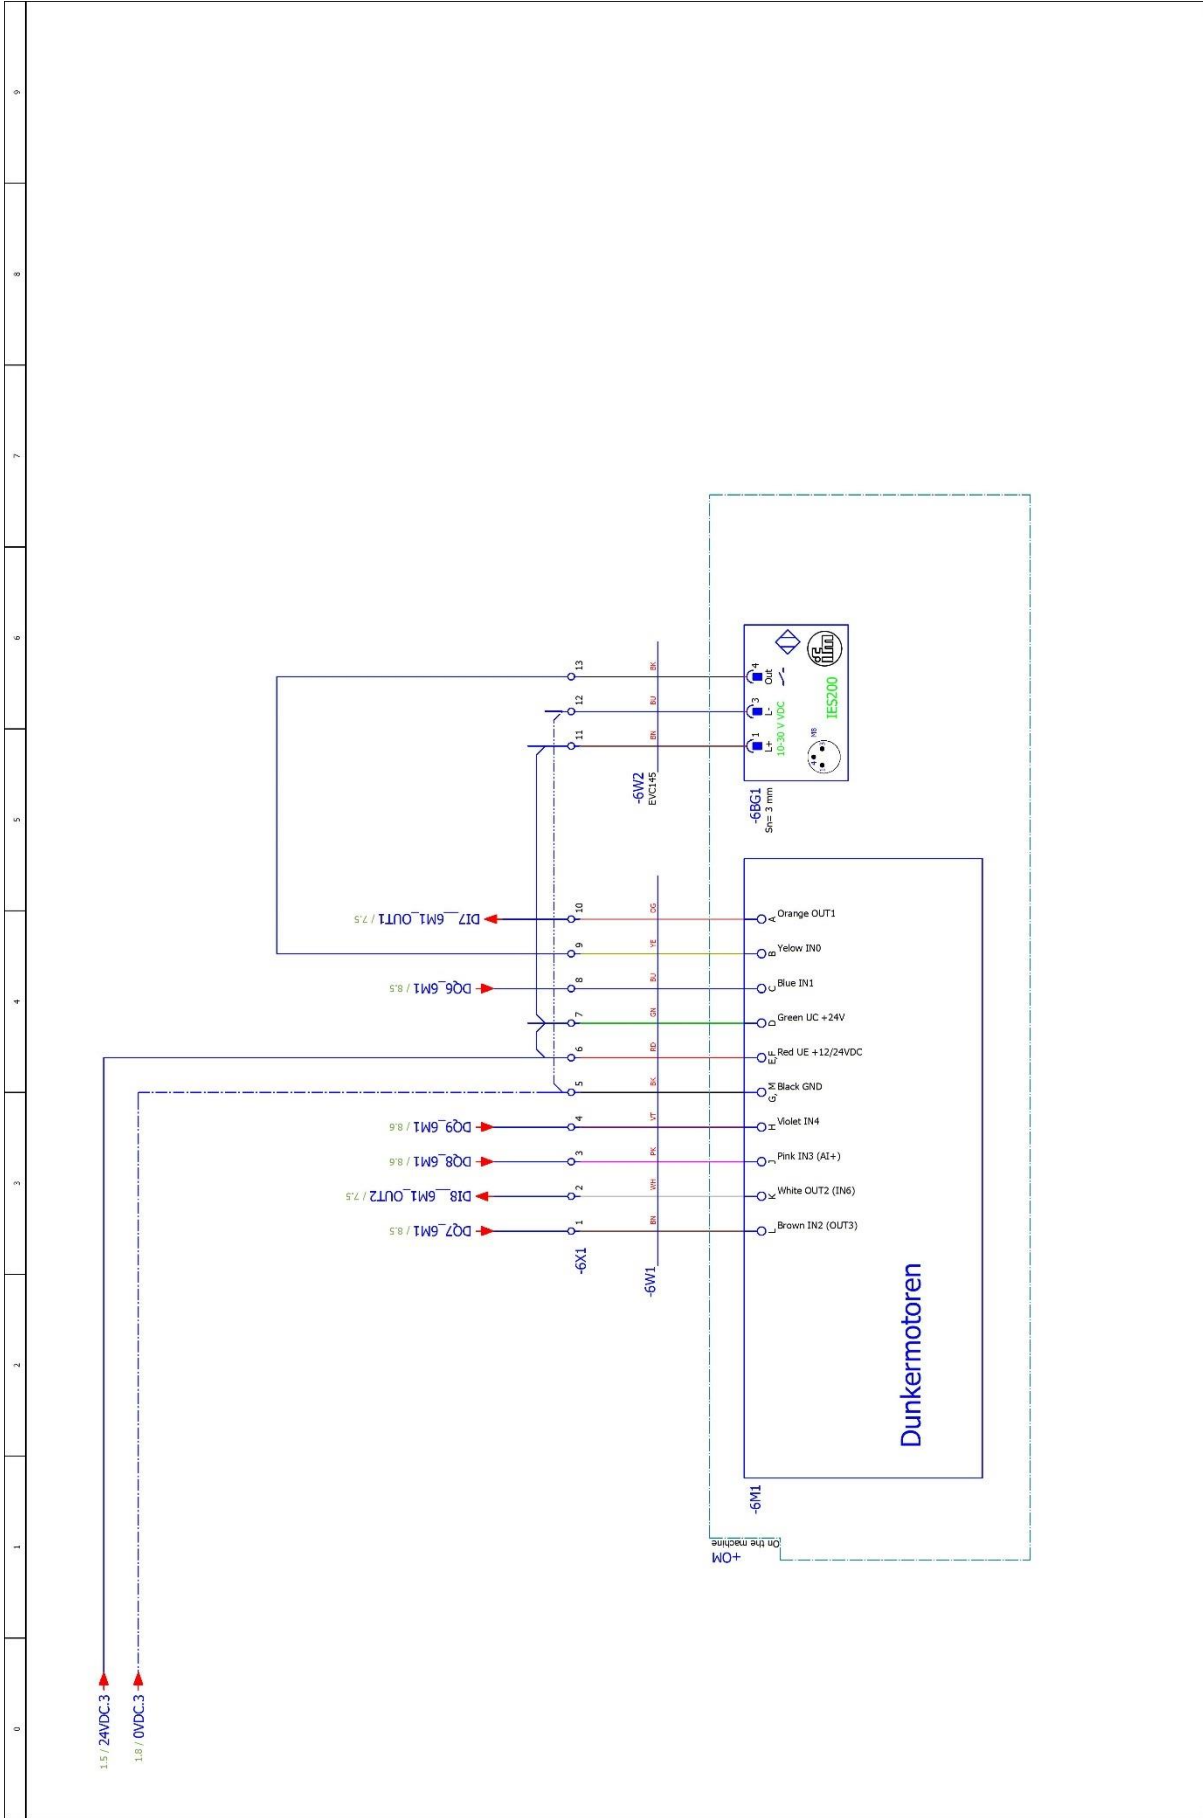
9
8
7
6
5
4
3
2
1
0

DI7_6M1_OUT1 / 7.5
DQ6_6M1 / 8.5
DQ9_6M1 / 8.6
DQ8_6M1 / 8.6
DI8_6M1_OUT2 / 7.5
DQ7_6M1 / 8.5

13
12
11
10
9
8
7
6
5
4
3
2
1

BK
BU
BN
OG
YE
BU
GN
RD
BK
VT
PK
WH
BN

-6W2
EVC145

-6X1
-6W1

4 Out
3 L-
1 L+
10-30 V VDC
IES200
M8

-6BG1
Sn= 3 mm

A Orange OUT1
B Yelow IN0
C Blue IN1
D Green UC +24V
E,F Red UE +12/24VDC
G,M Black GND
H Violet IN4
J Pink IN3 (AI+)
K White OUT2 (IN6)
L Brown IN2 (OUT3)

Dunkermotoren

-6M1

On the machine
+OM

1.5 / 24VDC.3
1.8 / 0VDC.3